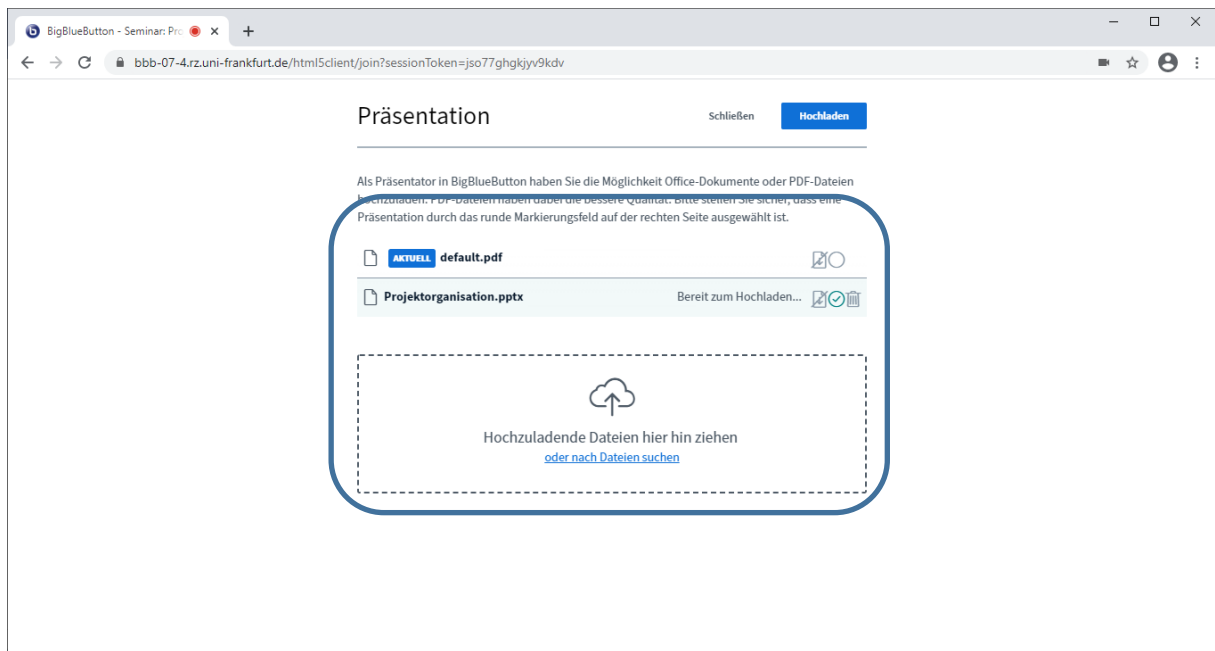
BigBlueButton - Seminar: Pro

bbb-07-4.rz.uni-frankfurt.de/html5client/join?sessionToken=jso77ghgkjyv9kdv

Präsentation

Schließen

Hochladen

Als Präsentator in BigBlueButton haben Sie die Möglichkeit Office-Dokumente oder PDF-Dateien hochzuladen. PDF-Dateien haben dabei die bessere Qualität. Bitte stellen Sie sicher, dass eine Präsentation durch das runde Markierungsfeld auf der rechten Seite ausgewählt ist.

AKTUELL default.pdf

Projektorganisation.pptx

Bereit zum Hochladen...

Hochzuladende Dateien hier hin ziehen

oder nach Dateien suchen